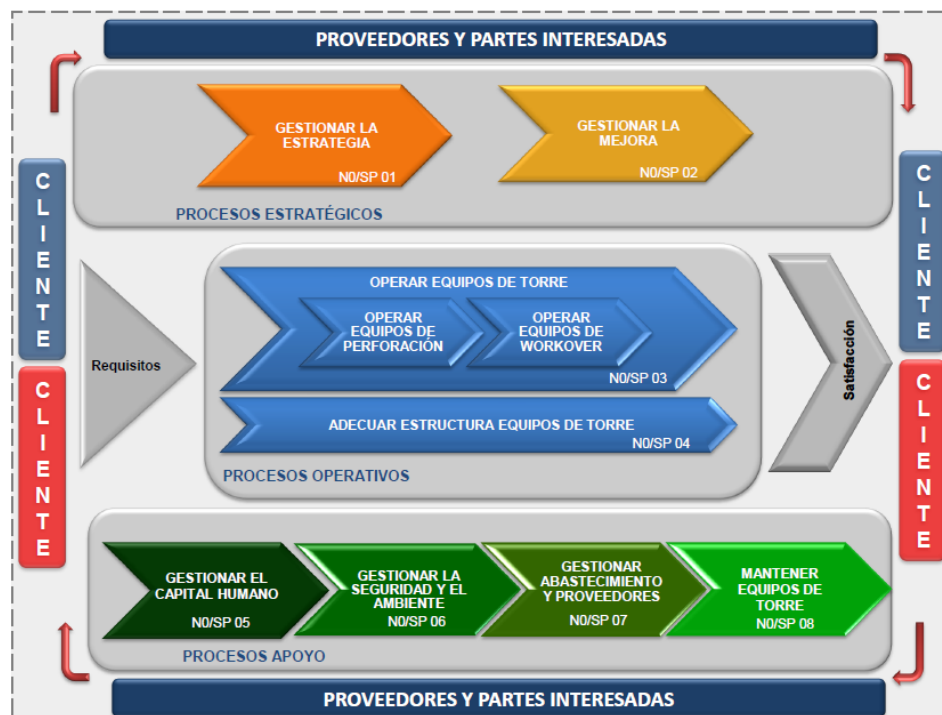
PROVEEDORES Y PARTES INTERESADAS

CLIENTE

CLIENTE

GESTIONAR LA ESTRATEGIA
N0/SP 01

GESTIONAR LA MEJORA
N0/SP 02

PROCESOS ESTRATÉGICOS

CLIENTE

CLIENTE

Requisitos

OPERAR EQUIPOS DE TORRE

OPERAR EQUIPOS DE PERFORACIÓN

OPERAR EQUIPOS DE WORKOVER

N0/SP 03

ADECUAR ESTRUCTURA EQUIPOS DE TORRE
N0/SP 04

PROCESOS OPERATIVOS

Satisfacción

GESTIONAR EL CAPITAL HUMANO
N0/SP 05

GESTIONAR LA SEGURIDAD Y EL AMBIENTE
N0/SP 06

GESTIONAR ABASTECIMIENTO Y PROVEEDORES
N0/SP 07

MANTENER EQUIPOS DE TORRE
N0/SP 08

PROCESOS APOYO

PROVEEDORES Y PARTES INTERESADAS